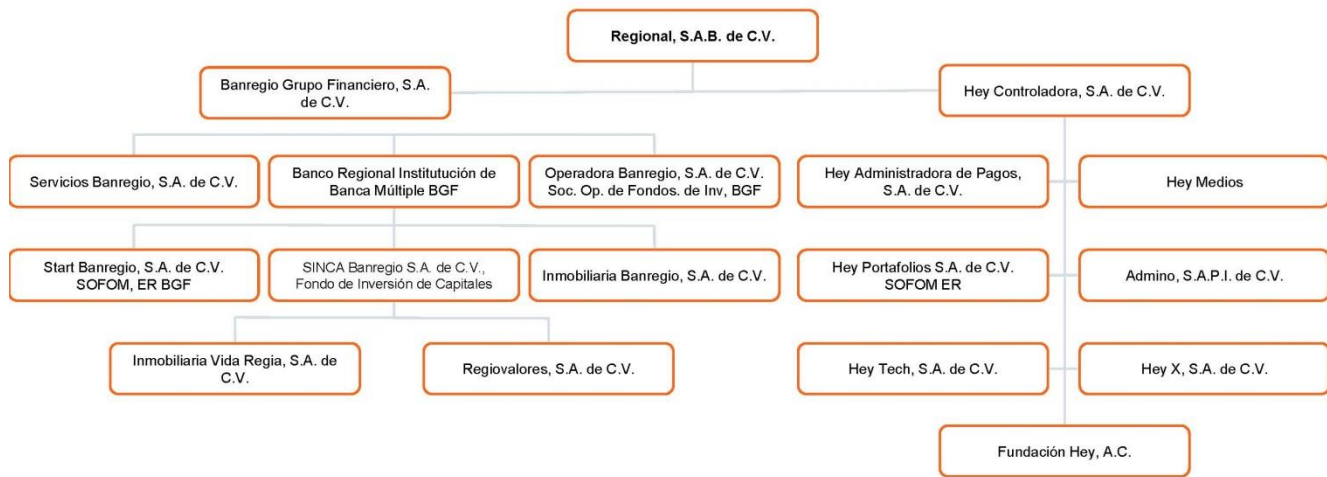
Regional, S.A.B. de C.V.

Banregio Grupo Financiero, S.A. de C.V.

Hey Controladora, S.A. de C.V.

Servicios Banregio, S.A. de C.V.

Banco Regional Institutución de Banca Múltiple BGF

Operadora Banregio, S.A. de C.V. Soc. Op. de Fondos. de Inv, BGF

Hey Administradora de Pagos, S.A. de C.V.

Hey Medios

Start Banregio, S.A. de C.V. SOFOM, ER BGF

SINCA Banregio S.A. de C.V., Fondo de Inversión de Capitales

Inmobiliaria Banregio, S.A. de C.V.

Hey Portafolios S.A. de C.V. SOFOM ER

Admino, S.A.P.I. de C.V.

Inmobiliaria Vida Regia, S.A. de C.V.

Regiovalores, S.A. de C.V.

Hey Tech, S.A. de C.V.

Hey X, S.A. de C.V.

Fundación Hey, A.C.